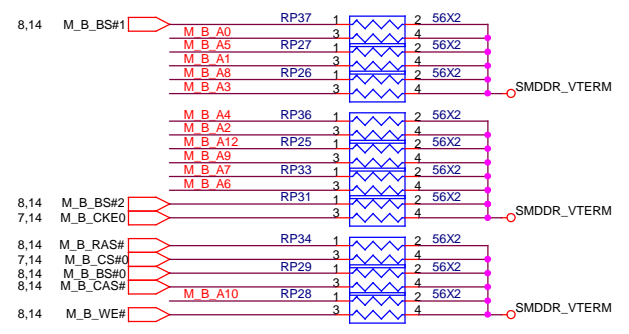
8,14 M_B_BS#1
RP37 1 2 56X2
M_B_A0 3 4
M_B_A5 RP27 1 2 56X2
M_B_A1 3 4
M_B_A8 RP26 1 2 56X2
M_B_A3 3 4
SMDDR_VTERM

M_B_A4 RP36 1 2 56X2
M_B_A2 3 4
M_B_A12 RP25 1 2 56X2
M_B_A9 3 4
M_B_A7 RP33 1 2 56X2
M_B_A6 3 4
8,14 M_B_BS#2 RP31 1 2 56X2
7,14 M_B_CKE0 3 4
SMDDR_VTERM

8,14 M_B_RAS# RP34 1 2 56X2
7,14 M_B_CS#0 3 4
8,14 M_B_BS#0 RP29 1 2 56X2
8,14 M_B_CAS# 3 4
M_B_A10 RP28 1 2 56X2
8,14 M_B_WE# 3 4
SMDDR_VTERM